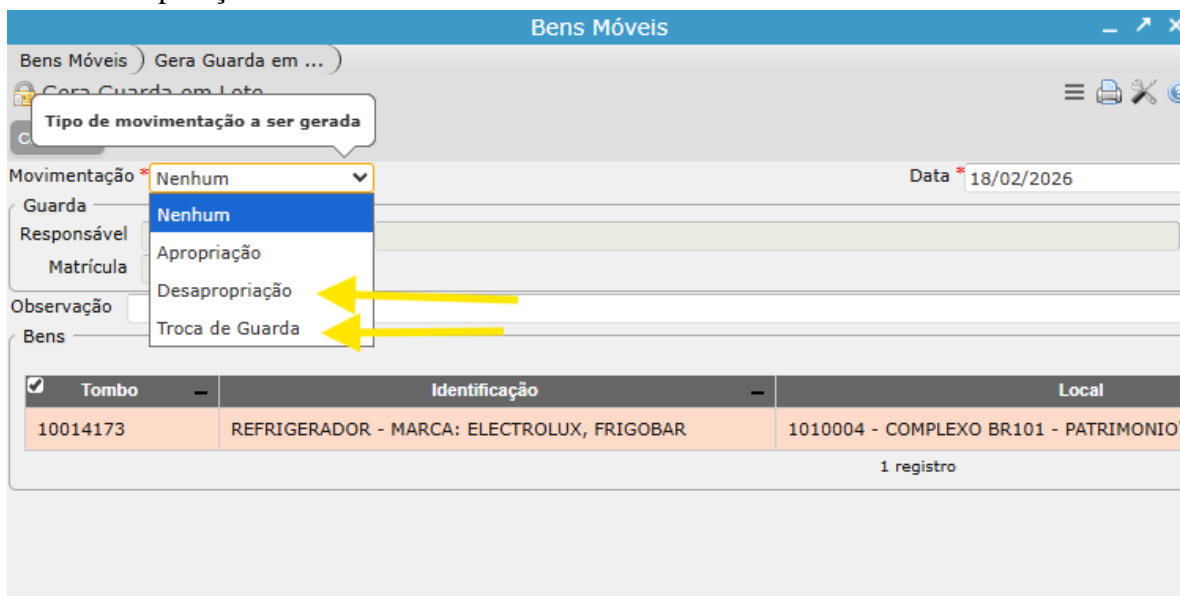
Bens Móveis

Bens Móveis ) Gera Guarda em ... )

Gera Guarda em Lote

Tipo de movimentação a ser gerada

Movimentação * Nenhum

Data * 18/02/2026

Guarda

Responsável

Matrícula

Nenhum
Apropriação
Desapropriação
Troca de Guarda

Observação

Bens

| Tombo | Identificação | Local |
|---|---|---|
| 10014173 | REFRIGERADOR - MARCA: ELECTROLUX, FRIGOBAR | 1010004 - COMPLEXO BR101 - PATRIMONIO |

1 registro